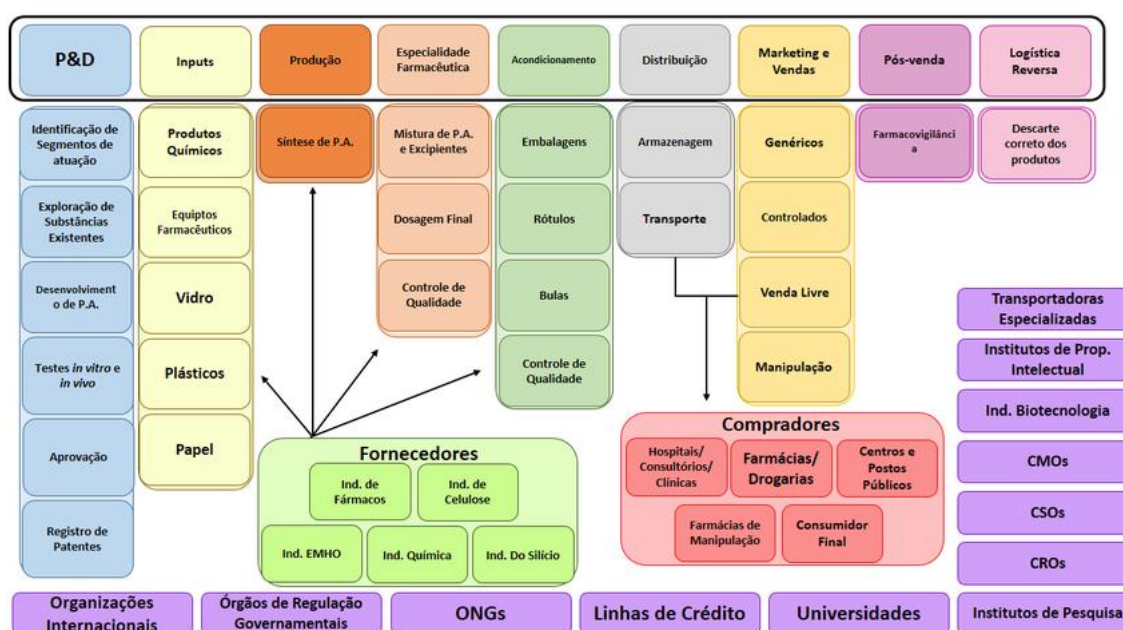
P&D

Inputs

Produção

Especialidade Farmacêutica

Acondicionamento

Distribuição

Marketing e Vendas

Pós-venda

Logística Reversa

Identificação de Segmentos de atuação

Exploração de Substâncias Existentes

Desenvolvimento de P.A.

Testes *in vitro* e *in vivo*

Aprovação

Registro de Patentes

Produtos Químicos

Equiptos Farmacêuticos

Vidro

Plásticos

Papel

Síntese de P.A.

Mistura de P.A. e Excipientes

Dosagem Final

Controle de Qualidade

Embalagens

Rótulos

Bulas

Controle de Qualidade

Armazenagem

Transporte

Genéricos

Controlados

Venda Livre

Manipulação

Farmacovigilância

Descarte correto dos produtos

Fornecedores

Ind. de Fármacos

Ind. de Celulose

Ind. EMHO

Ind. Química

Ind. Do Silício

Compradores

Hospitais/ Consultórios/ Clínicas

Farmácias/ Drogarias

Centros e Postos Públicos

Farmácias de Manipulação

Consumidor Final

Transportadoras Especializadas

Institutos de Prop. Intelectual

Ind. Biotecnologia

CMOs

CSOs

CROs

Organizações Internacionais

Órgãos de Regulação Governamentais

ONGs

Linhas de Crédito

Universidades

Institutos de Pesquisa